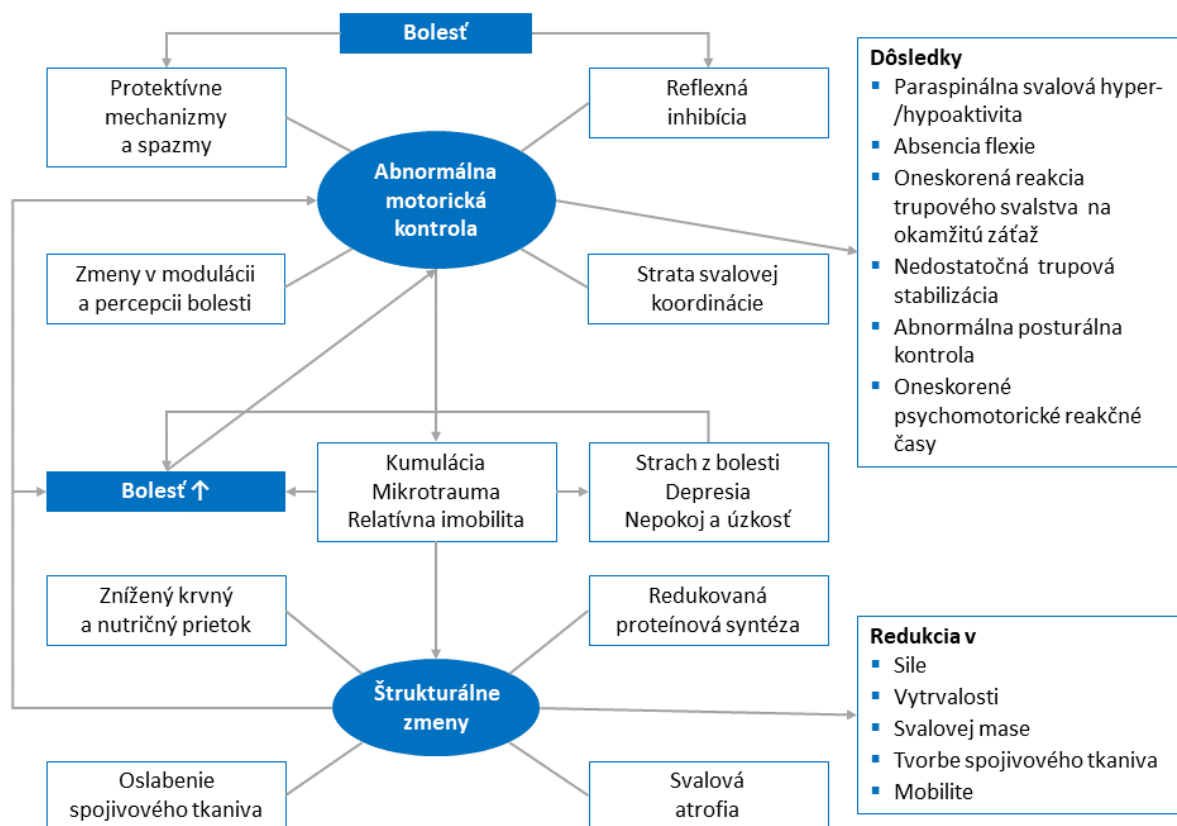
Bolesť

Protektívne mechanizmy a spazmy

Reflexná inhibícia

Abnormálna motorická kontrola

Zmeny v modulácii a percepcii bolesti

Strata svalovej koordinácie

Dôsledky
- Paraspinálna svalová hyper-/hypoaktivita
- Absencia flexie
- Oneskorená reakcia trupového svalstva na okamžitú záťaž
- Nedostatočná trupová stabilizácia
- Abnormálna posturálna kontrola
- Oneskorené psychomotorické reakčné časy

Bolesť ↑

Kumulácia
Mikrotrauma
Relatívna imobilita

Strach z bolesti
Depresia
Nepokoj a úzkosť

Znížený krvný a nutričný prietok

Redukovaná proteínová syntéza

Štrukturálne zmeny

Redukcia v
- Sile
- Vytrvalosti
- Svalovej mase
- Tvorbe spojivového tkaniva
- Mobilite

Oslabenie spojivového tkaniva

Svalová atrofia